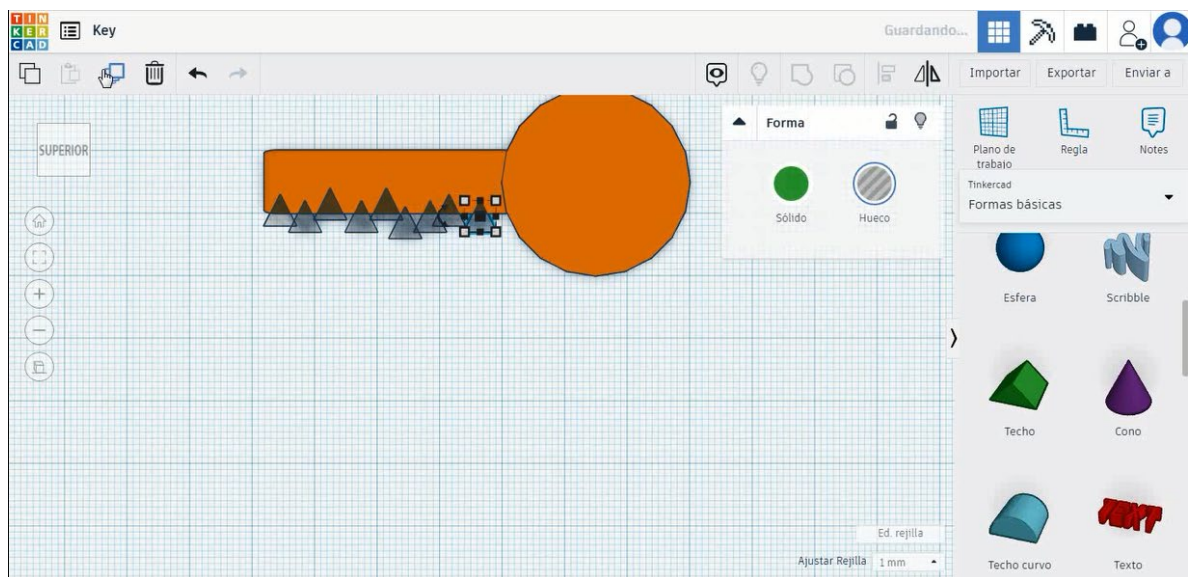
TIN KER CAD

Key

Guardando...

Importar
Exportar
Enviar a

SUPERIOR

Forma

Sólido
Hueco

Plano de trabajo
Regla
Notes

Tinkercad
Formas básicas

Esfera
Scribble
Techo
Cono
Techo curvo
Texto

TEXT

Ed. rejilla
Ajustar Rejilla 1 mm